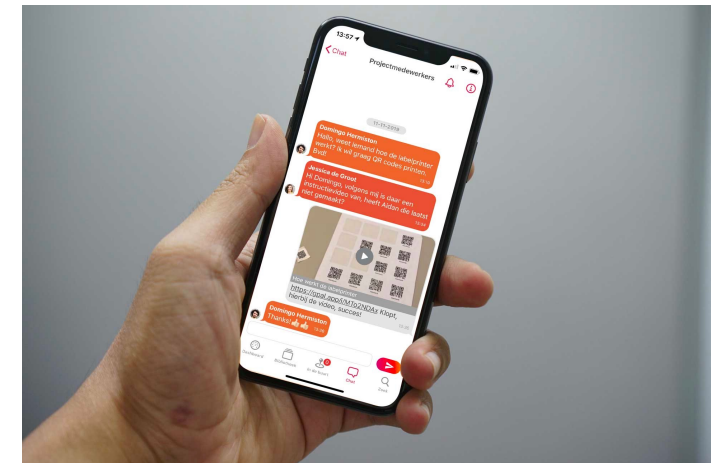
13:57

< Chat

Projectmedewerkers

11-11-2019

Domingo Hermiston
Hallo, weet iemand hoe de labelprinter werkt? Ik wil graag QR codes printen. Bvd!
13:35

Jessica de Groot
Hi Domingo, volgens mij is daar een instructievideo van, heeft Aidan die laatst niet gemaakt?
13:44

https://spot.app/l/MTg2NDA Klopt, hierbij de video, succes!
13:45

Domingo Hermiston
Thanks! 👍👍
13:48

Dashboard

Bibliotheek

In de buurt

Chat

Zoek